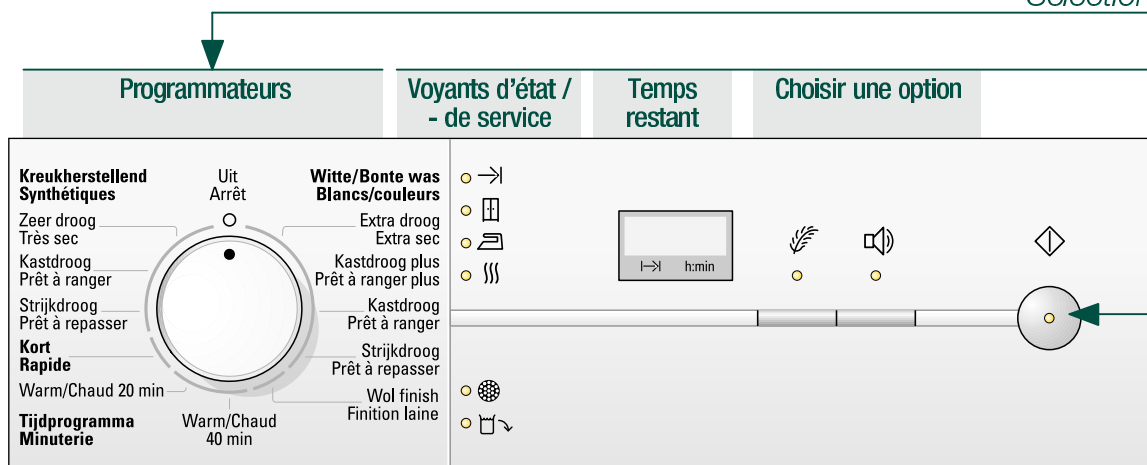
Selection

Programmateurs

Voyants d'état / - de service

Temps restant

Choisir une option

Kreukherstellend
Synthétiques

Uit
Arrêt

Witte/Bonte was
Blancs/couleurs

Zeer droog
Très sec

Extra droog
Extra sec

Kastdroog
Prêt à ranger

Kastdroog plus
Prêt à ranger plus

Strijkdroog
Prêt à repasser

Kastdroog
Prêt à ranger

Kort
Rapide

Strijkdroog
Prêt à repasser

Warm/Chaud 20 min

Wol finish
Finition laine

Tijdprogramma
Minuterie

Warm/Chaud
40 min

h:min